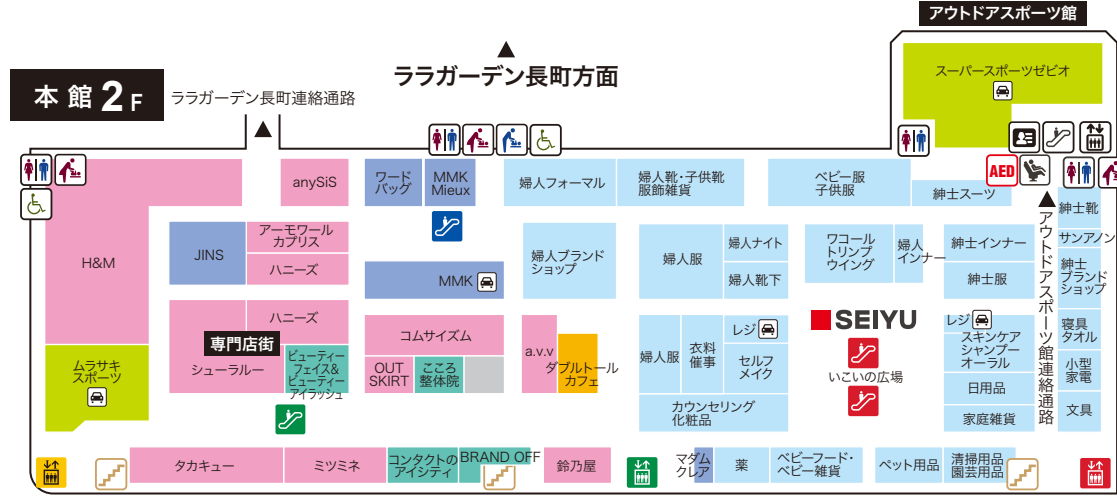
アウトドアスポーツ館

本館 2F

ララガーデン長町連絡通路

ララガーデン長町方面

スーパースポーツゼビオ

AED

H&M

anySiS

ワードバッグ

MMK Mieux

婦人フォーマル

婦人靴·子供靴 服飾雑貨

ベビー服 子供服

紳士スーツ

アウトドアスポーツ館連絡通路

紳士靴

サンアノン

紳士ブランドショップ

JINS

アーモワールカプリス

ハニーズ

MMK

婦人ブランドショップ

婦人服

婦人ナイト

婦人靴下

ワコール トリンプ ウイング

婦人インナー

紳士インナー

紳士服

寝具タオル

ハニーズ

専門店街

シューラルー

ビューティーフェイス& ビューティーアイラッシュ

コムサイズム

OUT SKIRT

こころ整体院

a.v.v

ダブルトールカフェ

婦人服

衣料催事

レジ

セルフメイク

SEIYU

いこいの広場

レジ

スキンケア シャンプー オーラル

日用品

家庭雑貨

小型家電

文具

ムラサキスポーツ

カウンセリング化粧品

タカキュー

ミツミネ

コンタクトのアイシティ

BRAND OFF

鈴乃屋

マダムクレア

薬

ベビーフード·ベビー雑貨

ペット用品

清掃用品 園芸用品